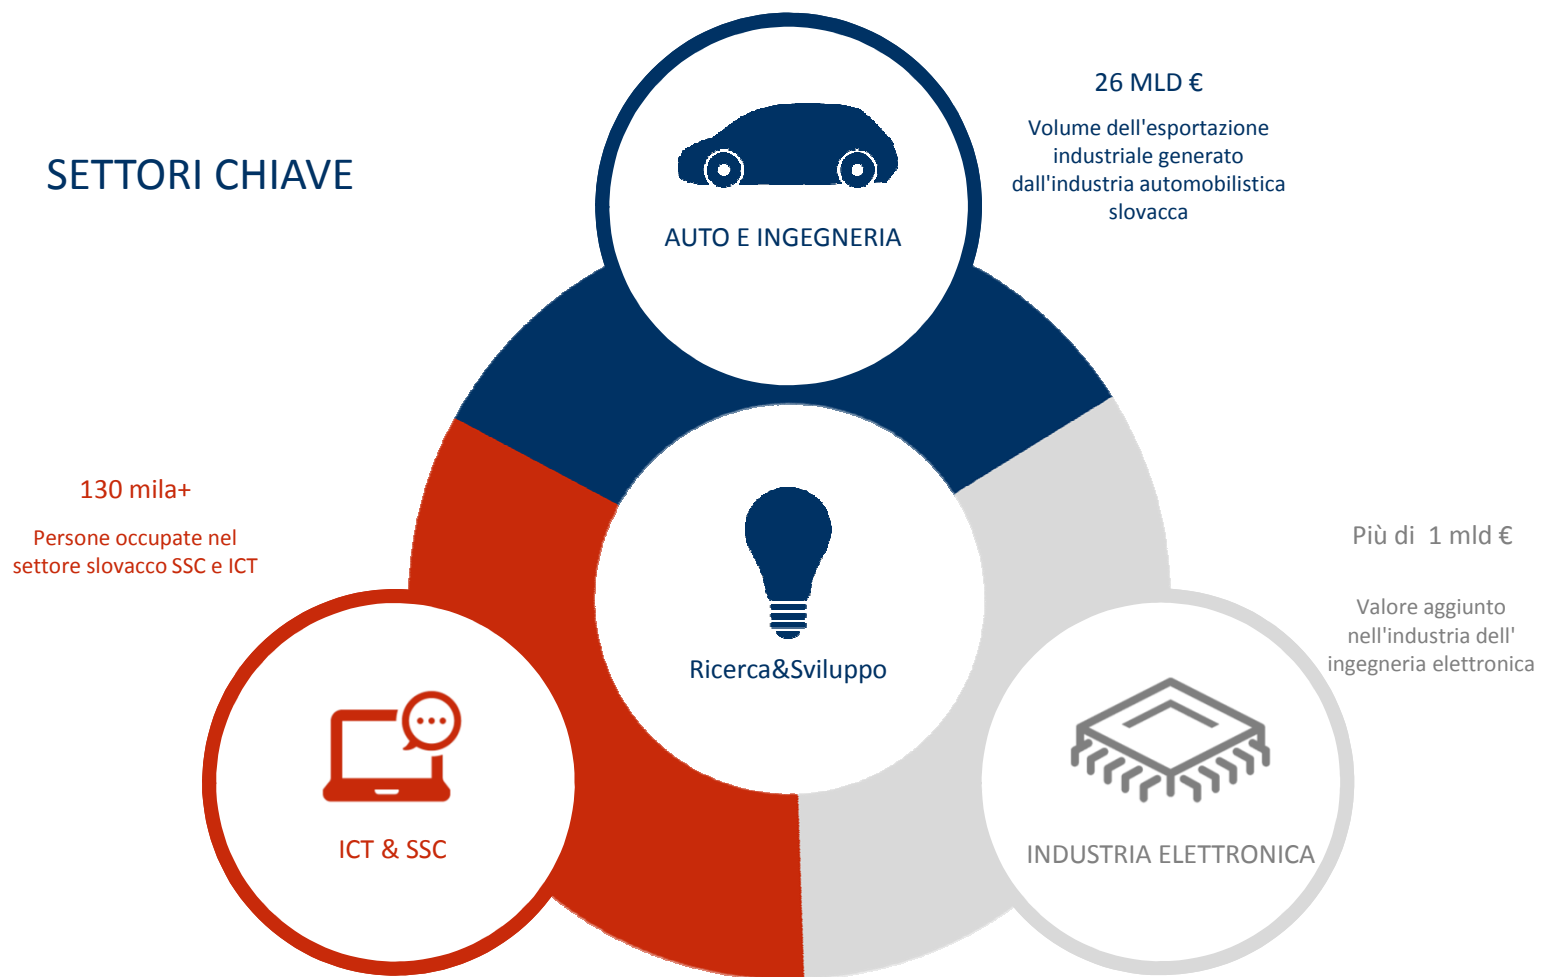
SETTORI CHIAVE

AUTO E INGEGNERIA

26 MLD €

Volume dell'esportazione industriale generato dall'industria automobilistica slovacca

130 mila+

Persone occupate nel settore slovacco SSC e ICT

Ricerca&Sviluppo

Più di 1 mld €

Valore aggiunto nell'industria dell' ingegneria elettronica

ICT & SSC

INDUSTRIA ELETTRONICA